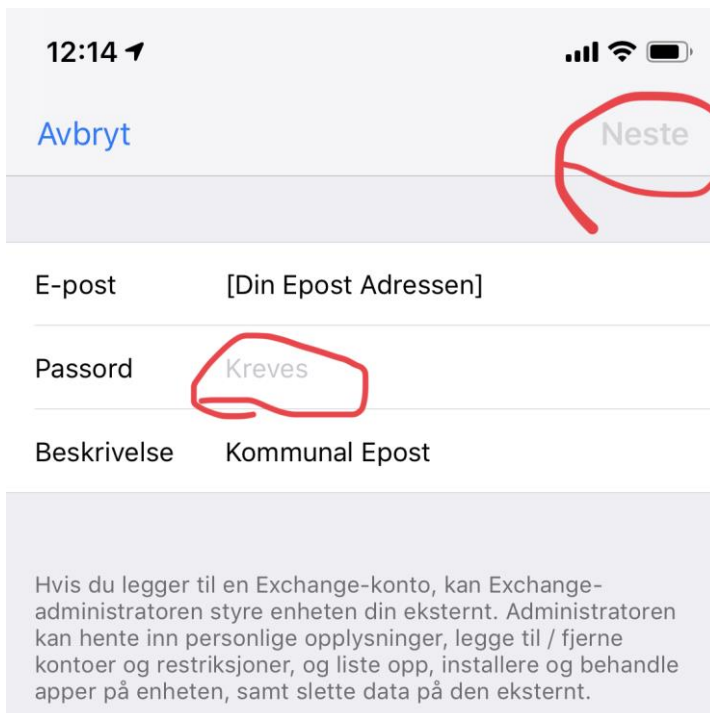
12:14

Avbryt

Neste

E-post [Din Epost Adressen]

Passord Kreves

Beskrivelse Kommunal Epost

Hvis du legger til en Exchange-konto, kan Exchange-administratoren styre enheten din eksternt. Administratoren kan hente inn personlige opplysninger, legge til / fjerne kontoer og restriksjoner, og liste opp, installere og behandle apper på enheten, samt slette data på den eksternt.